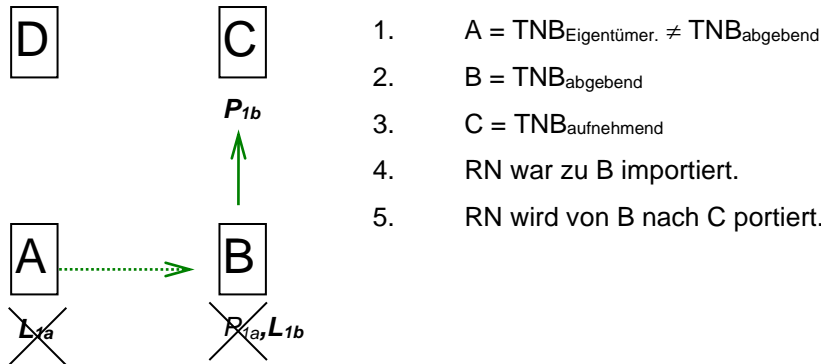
D

C

$P_{1b}$

A

B

$L_{1a}$

$P_{1a}$, $L_{1b}$

1. A = $TNB_{Eigentümer.} \neq TNB_{abgebend}$

2. B = $TNB_{abgebend}$

3. C = $TNB_{aufnehmend}$

4. RN war zu B importiert.

5. RN wird von B nach C portiert.